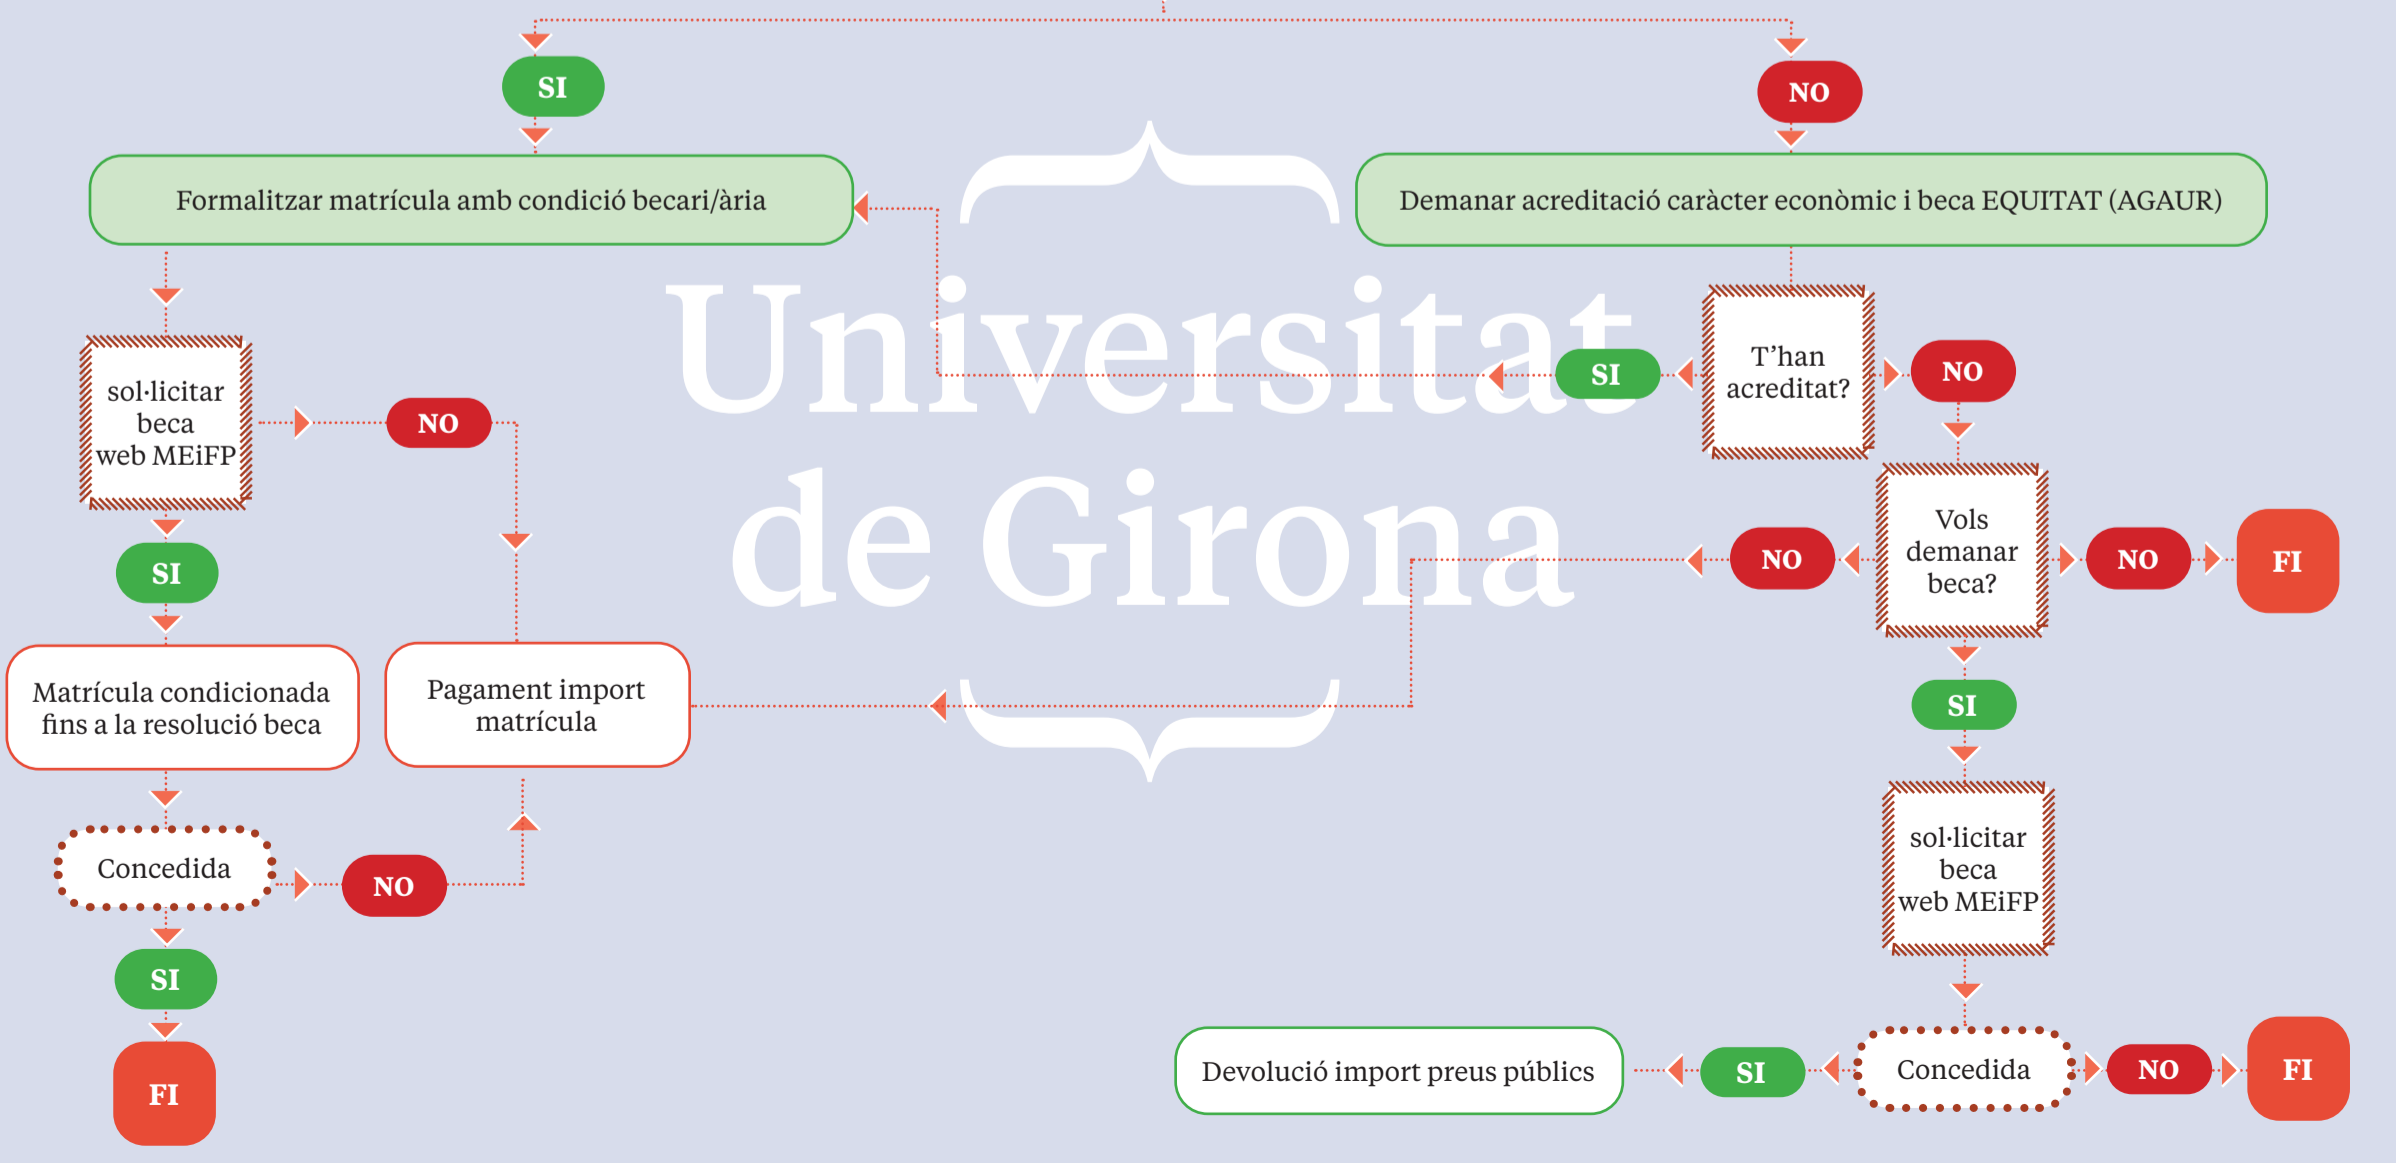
SI

NO

Formalitzar matrícula amb condició becari/ària

Demanar acreditació caràcter econòmic i beca EQUITAT (AGAUR)

Universitat de Girona

sol·licitar beca web MEiFP

NO

T'han acreditat?

SI

NO

Vols demanar beca?

NO

NO

FI

SI

Matrícula condicionada fins a la resolució beca

Pagament import matrícula

SI

sol·licitar beca web MEiFP

Concedida

NO

SI

FI

Devolució import preus públics

SI

Concedida

NO

FI